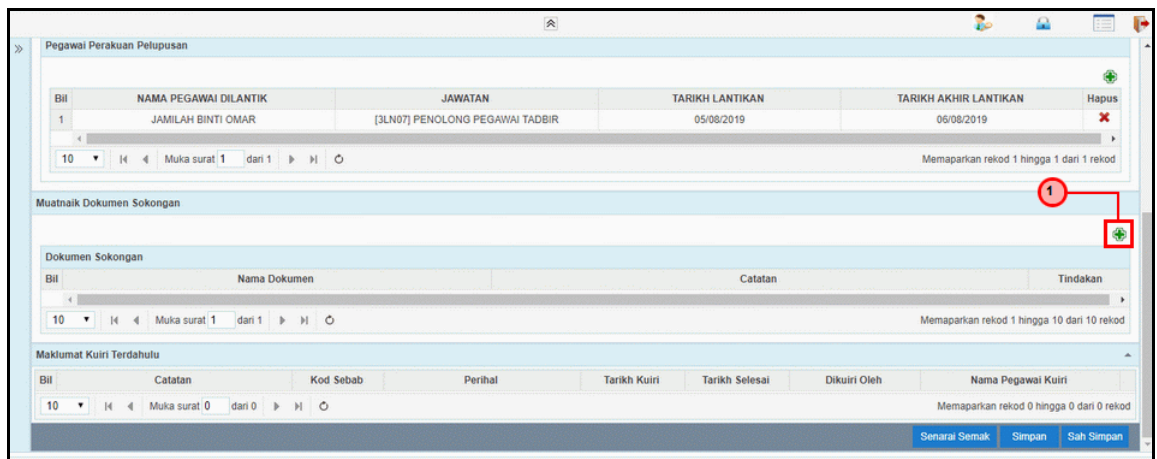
Pegawai Perakuan Pelupusan

| Bil | NAMA PEGAWAI DILANTIK | JAWATAN | TARIKH LANTIKAN | TARIKH AKHIR LANTIKAN | Hapus |
|---|---|---|---|---|---|
| 1 | JAMILAH BINTI OMAR | [3LN07] PENOLONG PEGAWAI TADBIR | 05/08/2019 | 06/08/2019 | |

10 Muka surat 1 dari 1

Memaparkan rekod 1 hingga 1 dari 1 rekod

Muatnaik Dokumen Sokongan

1

Dokumen Sokongan

| Bil | Nama Dokumen | Catatan | Tindakan |
|---|---|---|---|

10 Muka surat 1 dari 1

Memaparkan rekod 1 hingga 10 dari 10 rekod

Maklumat Kuiri Terdahulu

| Bil | Catatan | Kod Sebab | Perihal | Tarikh Kuiri | Tarikh Selesai | Dikuiri Oleh | Nama Pegawai Kuiri |
|---|---|---|---|---|---|---|---|

10 Muka surat 0 dari 0

Memaparkan rekod 0 hingga 0 dari 0 rekod

Senarai Semak Simpan Sah Simpan